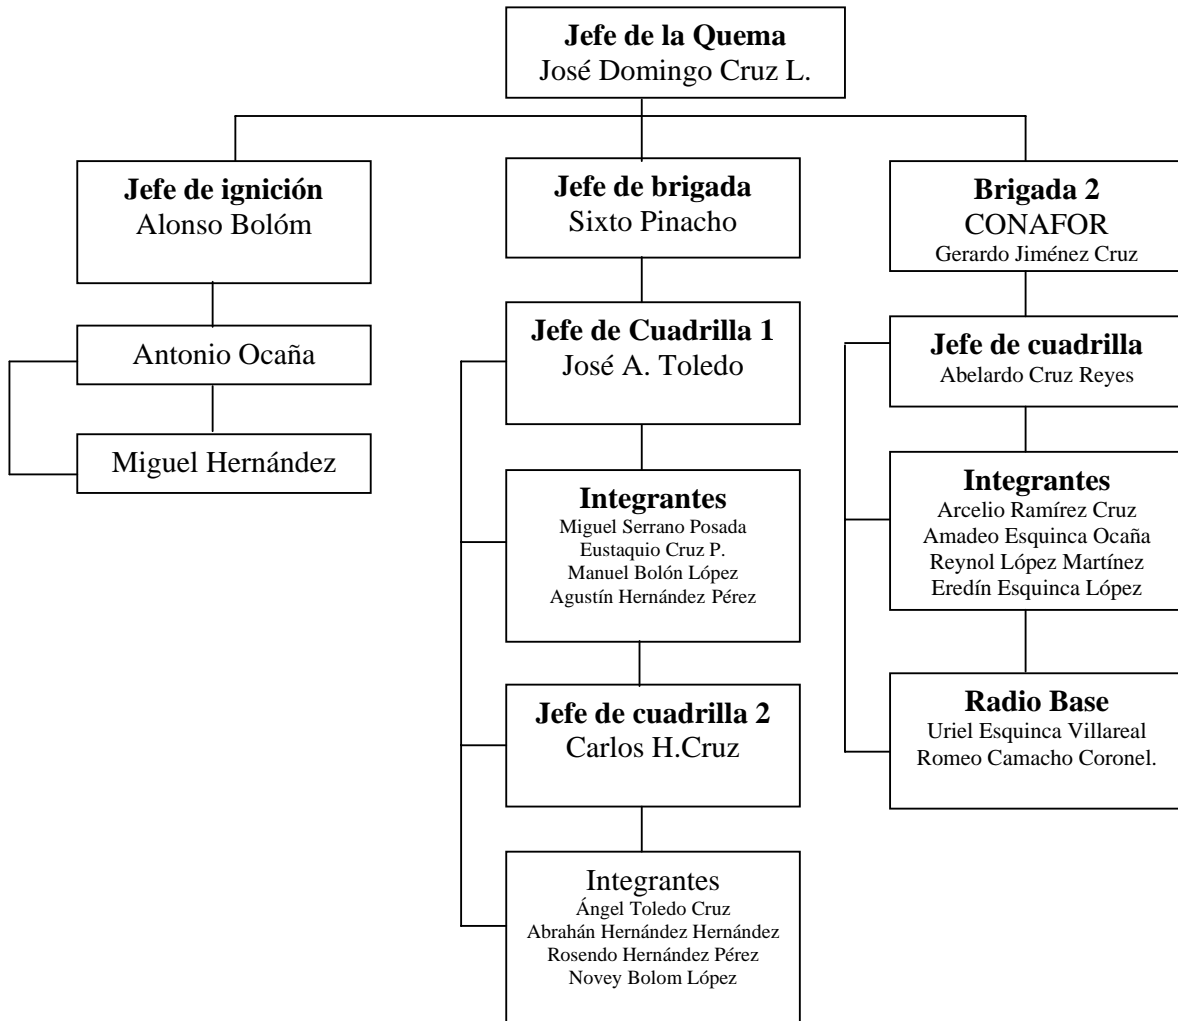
**Jefe de la Quema**
José Domingo Cruz L.

**Jefe de ignición**
Alonso Bolóm

Antonio Ocaña

Miguel Hernández

**Jefe de brigada**
Sixto Pinacho

**Jefe de Cuadrilla 1**
José A. Toledo

**Integrantes**
Miguel Serrano Posada
Eustaquio Cruz P.
Manuel Bolón López
Agustín Hernández Pérez

**Jefe de cuadrilla 2**
Carlos H.Cruz

Integrantes
Ángel Toledo Cruz
Abrahán Hernández Hernández
Rosendo Hernández Pérez
Novey Bolom López

**Brigada 2**
CONAFOR
Gerardo Jiménez Cruz

**Jefe de cuadrilla**
Abelardo Cruz Reyes

**Integrantes**
Arcelio Ramírez Cruz
Amadeo Esquinca Ocaña
Reynol López Martínez
Eredín Esquinca López

**Radio Base**
Uriel Esquinca Villareal
Romeo Camacho Coronel.